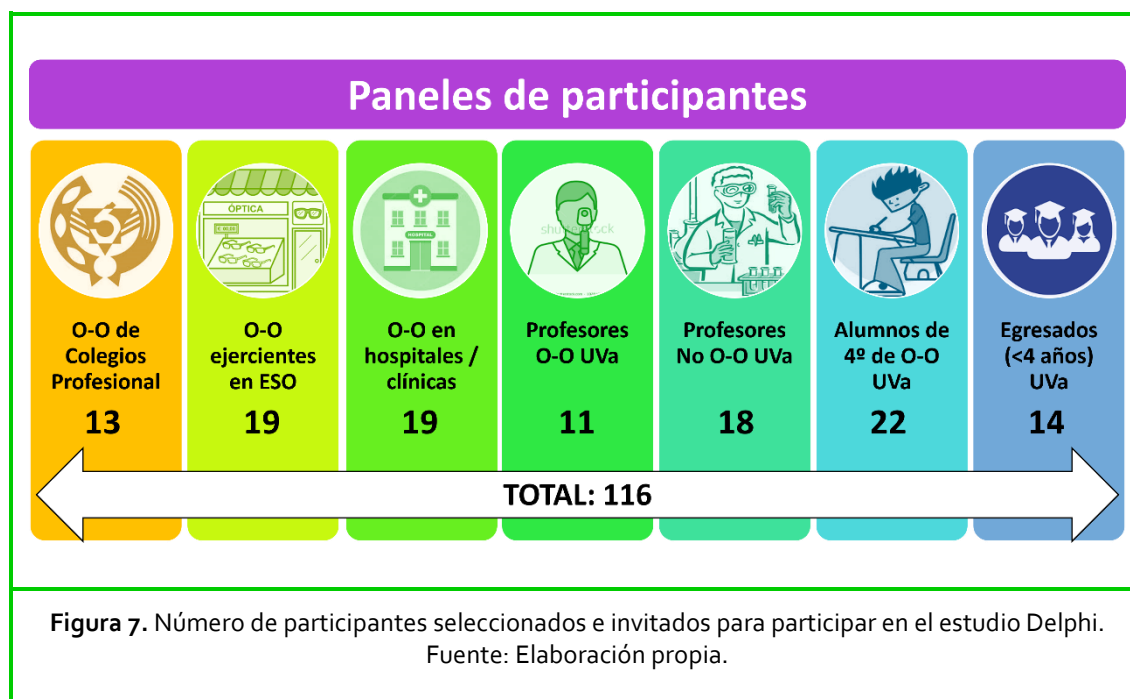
Paneles de participantes

ÓPTICA

HOSPITAL

shutterstock

O-O de Colegios Profesional
13

O-O ejercientes en ESO
19

O-O en hospitales / clínicas
19

Profesores O-O UVa
11

Profesores No O-O UVa
18

Alumnos de 4º de O-O UVa
22

Egresados (<4 años) UVa
14

TOTAL: 116

**Figura 7.** Número de participantes seleccionados e invitados para participar en el estudio Delphi. Fuente: Elaboración propia.